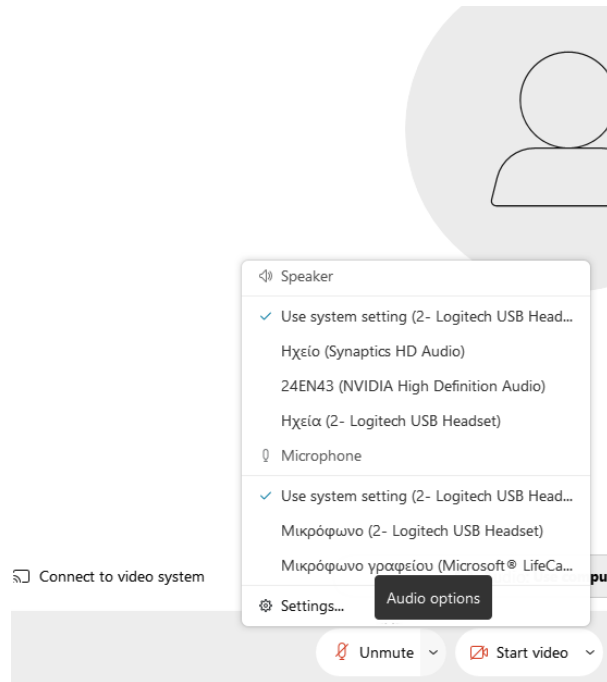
Speaker

✓ Use system setting (2- Logitech USB Head...

Ηχείο (Synaptics HD Audio)

24EN43 (NVIDIA High Definition Audio)

Ηχεία (2- Logitech USB Headset)

Microphone

✓ Use system setting (2- Logitech USB Head...

Μικρόφωνο (2- Logitech USB Headset)

Μικρόφωνο γραφείου (Microsoft® LifeCa...

Connect to video system

Settings...

Audio options

Unmute

Start video